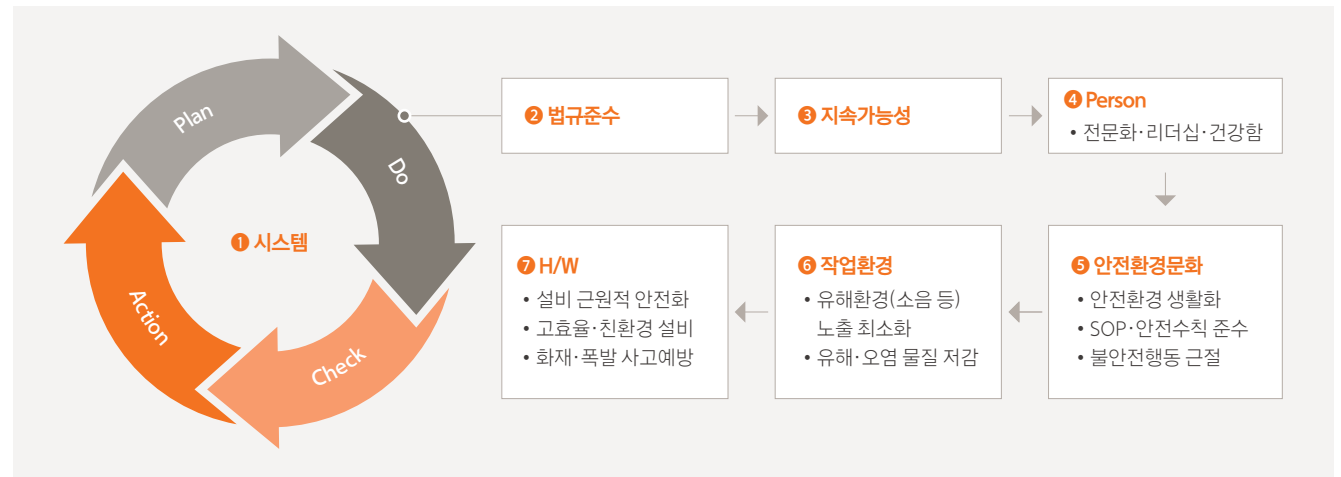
Plan

Do

Check

Action

❶ 시스템

❷ 법규준수

❸ 지속가능성

❹ Person
• 전문화·리더십·건강함

❺ 안전환경문화
• 안전환경 생활화
• SOP·안전수칙 준수
• 불안전행동 근절

❻ 작업환경
• 유해환경(소음 등) 노출 최소화
• 유해·오염 물질 저감

❼ H/W
• 설비 근원적 안전화
• 고효율·친환경 설비
• 화재·폭발 사고예방